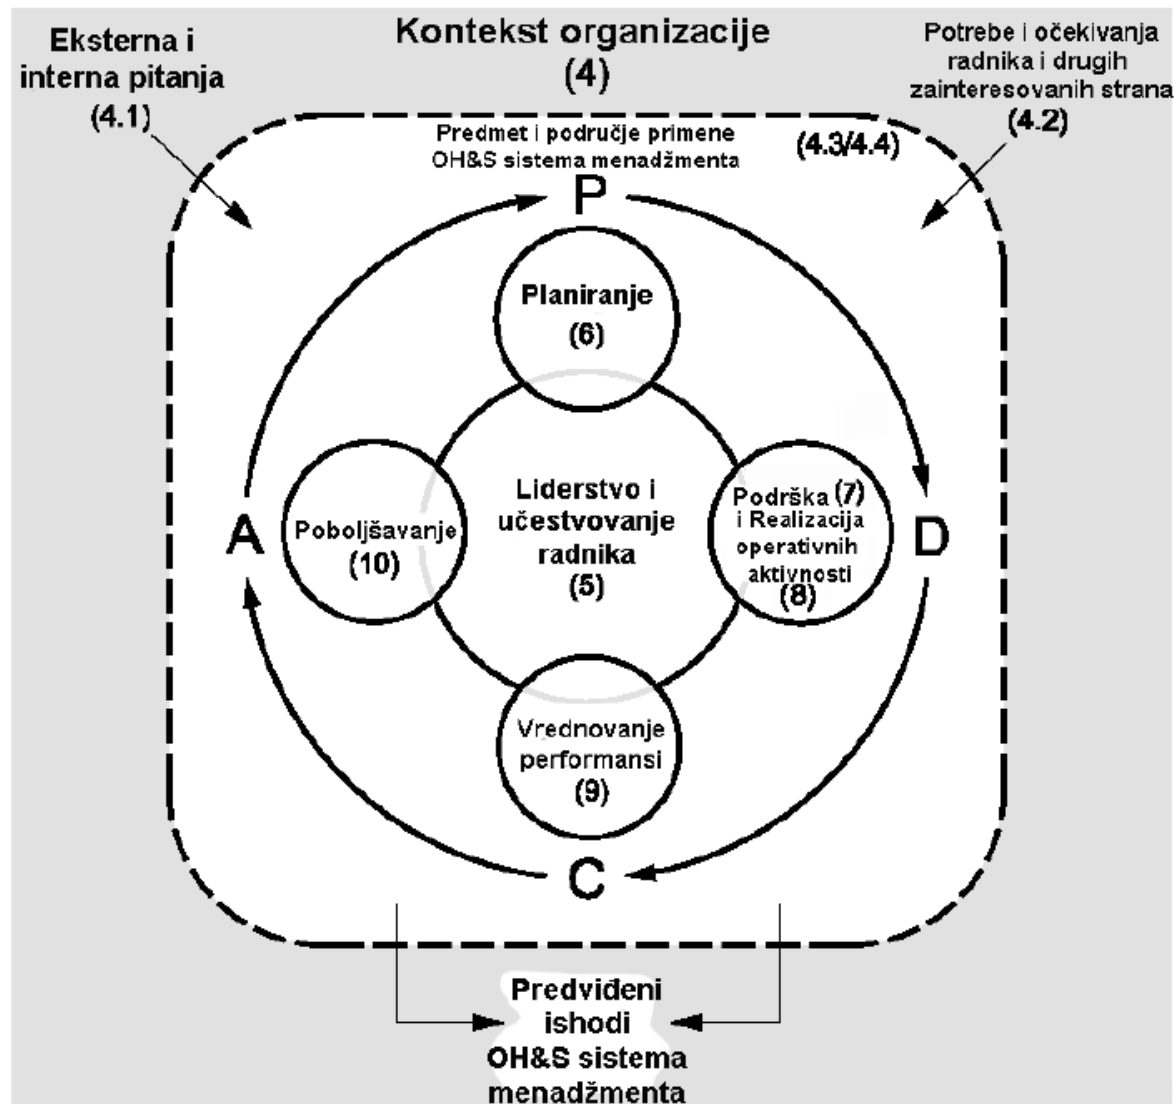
Eksterna i interna pitanja (4.1)

Kontekst organizacije (4)

Potrebe i očekivanja radnika i drugih zainteresovanih strana (4.2)

Predmet i područje primene OH&S sistema menadžmenta

(4.3/4.4)

P

Planiranje (6)

A

Poboljšavanje (10)

Liderstvo i učestvovanje radnika (5)

Podrška (7) i Realizacija operativnih aktivnosti (8)

D

Vrednovanje performansi (9)

C

Predviđeni ishodi OH&S sistema menadžmenta